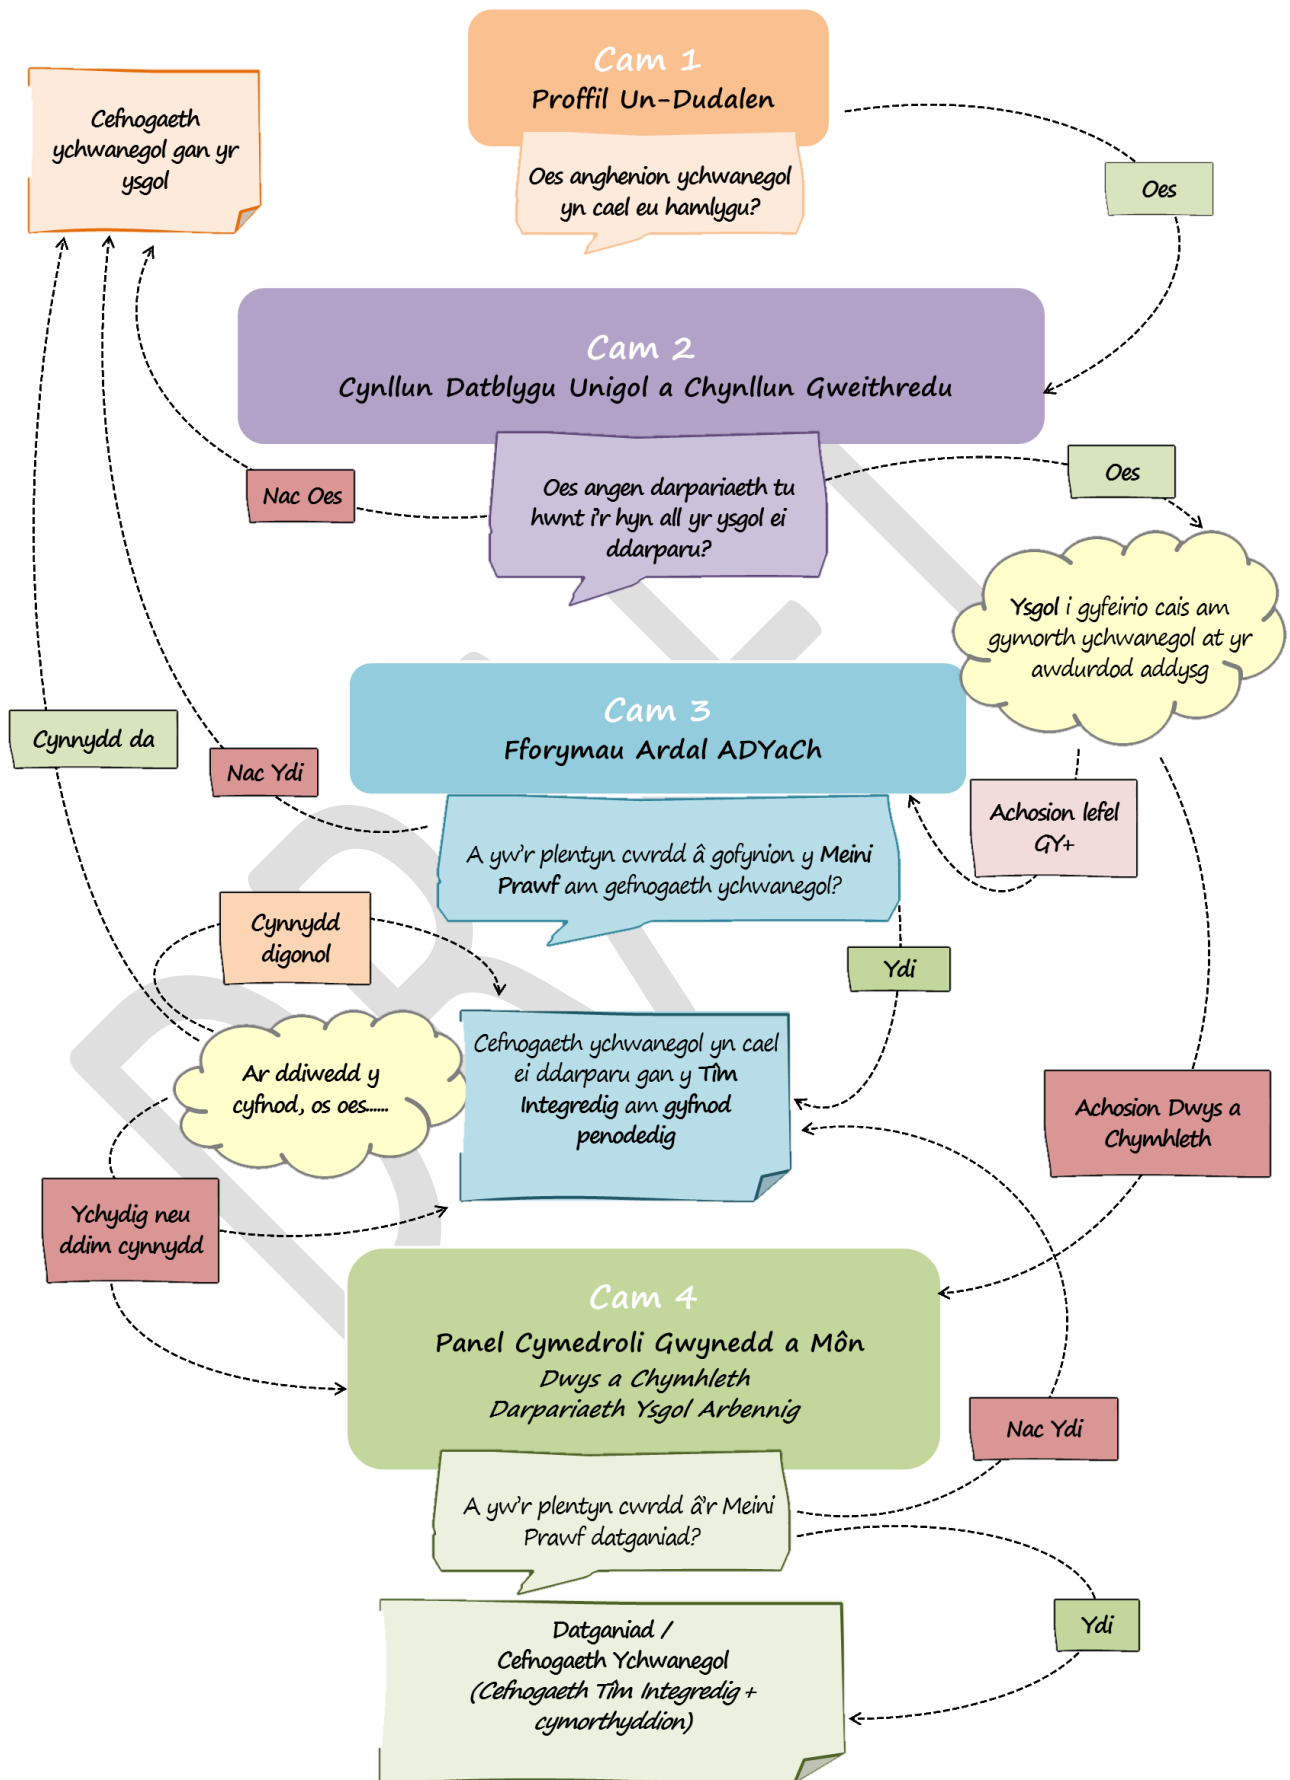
Cefnogaeth ychwanegol gan yr ysgol

Cam 1
Proffil Un-Dudalen

Oes anghenion ychwanegol yn cael eu hamlygu?

Oes

Cam 2
Cynllun Datblygu Unigol a Chynllun Gweithredu

Nac Oes

Oes angen darpariaeth tu hwnt i'r hyn all yr ysgol ei ddarparu?

Oes

Ysgol i gyfeirio cais am gymorth ychwanegol at yr awdurdod addysg

Cynnydd da

Nac Ydi

Cam 3
Fforymau Ardal ADYaCh

Achosion lefel GY+

A yw'r plentyn cwrdd â gofynion y Meini Prawf am gefnogaeth ychwanegol?

Cynnydd digonol

Ydi

Ar ddiwedd y cyfnod, os oes......

Cefnogaeth ychwanegol yn cael ei ddarparu gan y Tîm Integredig am gyfnod penodedig

Achosion Dwys a Chymhleth

Ychydig neu ddim cynnydd

Cam 4
Panel Cymedroli Gwynedd a Môn
Dwys a Chymhleth
Darpariaeth Ysgol Arbennig

Nac Ydi

A yw'r plentyn cwrdd â'r Meini Prawf datganiad?

Ydi

Datganiad /
Cefnogaeth Ychwanegol
(Cefnogaeth Tîm Integredig + cymorthyddion)